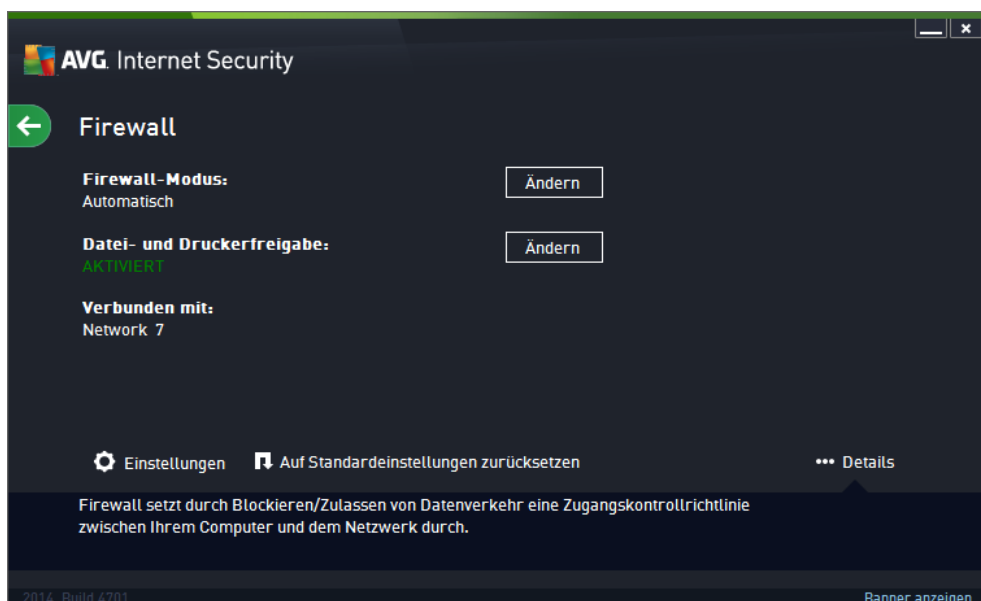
AVG. Internet Security

Firewall

Firewall-Modus:
Automatisch

Ändern

Datei- und Druckerfreigabe:
AKTIVIERT

Ändern

Verbunden mit:
Network 7

Einstellungen

Auf Standardeinstellungen zurücksetzen

••• Details

Firewall setzt durch Blockieren/Zulassen von Datenverkehr eine Zugangskontrollrichtlinie zwischen Ihrem Computer und dem Netzwerk durch.

2014 Build 4701

Banner anzeigen